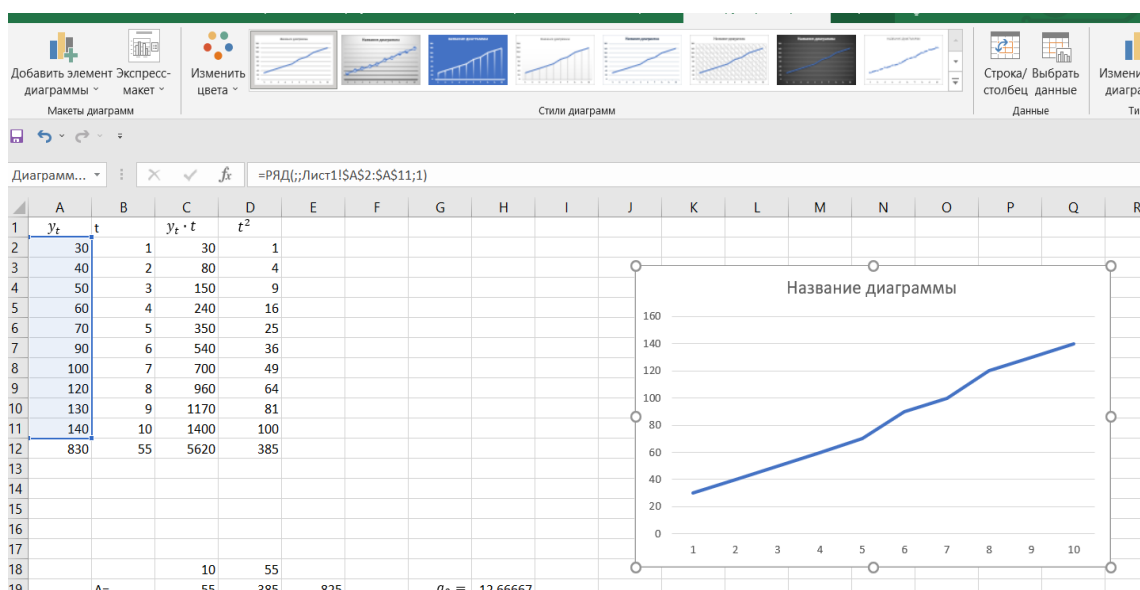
Добавить элемент диаграммы ˅ Экспресс-макет ˅ Изменить цвета ˅

Макеты диаграмм

Стили диаграмм

Строка/столбец Выбрать данные

Данные

Измени диагра

Ти

Диаграмм... ˅ × ✓ $f_x$ =РЯД(;;Лист1!$A$2:$A$11;1)

| | A | B | C | D | E | F | G | H | I | J | K | L | M | N | O | P | Q | R |
|---|---|---|---|---|---|---|---|---|---|---|---|---|---|---|---|---|---|---|
| 1 | $y_t$ | t | $y_t \cdot t$ | $t^2$ | | | | | | | | | | | | | | |
| 2 | 30 | 1 | 30 | 1 | | | | | | | | | | | | | | |
| 3 | 40 | 2 | 80 | 4 | | | | | | | | | | | | | | |
| 4 | 50 | 3 | 150 | 9 | | | | | | | | | | | | | | |
| 5 | 60 | 4 | 240 | 16 | | | | | | | | | | | | | | |
| 6 | 70 | 5 | 350 | 25 | | | | | | | | | | | | | | |
| 7 | 90 | 6 | 540 | 36 | | | | | | | | | | | | | | |
| 8 | 100 | 7 | 700 | 49 | | | | | | | | | | | | | | |
| 9 | 120 | 8 | 960 | 64 | | | | | | | | | | | | | | |
| 10 | 130 | 9 | 1170 | 81 | | | | | | | | | | | | | | |
| 11 | 140 | 10 | 1400 | 100 | | | | | | | | | | | | | | |
| 12 | 830 | 55 | 5620 | 385 | | | | | | | | | | | | | | |
| 13 | | | | | | | | | | | | | | | | | | |
| 14 | | | | | | | | | | | | | | | | | | |
| 15 | | | | | | | | | | | | | | | | | | |
| 16 | | | | | | | | | | | | | | | | | | |
| 17 | | | | | | | | | | | | | | | | | | |
| 18 | | | 10 | 55 | | | | | | | | | | | | | | |
| 19 | | A= | 55 | 385 | 825 | | $a_0 =$ | 12,66667 | | | | | | | | | | |

Название диаграммы

160
140
120
100
80
60
40
20
0

1 2 3 4 5 6 7 8 9 10